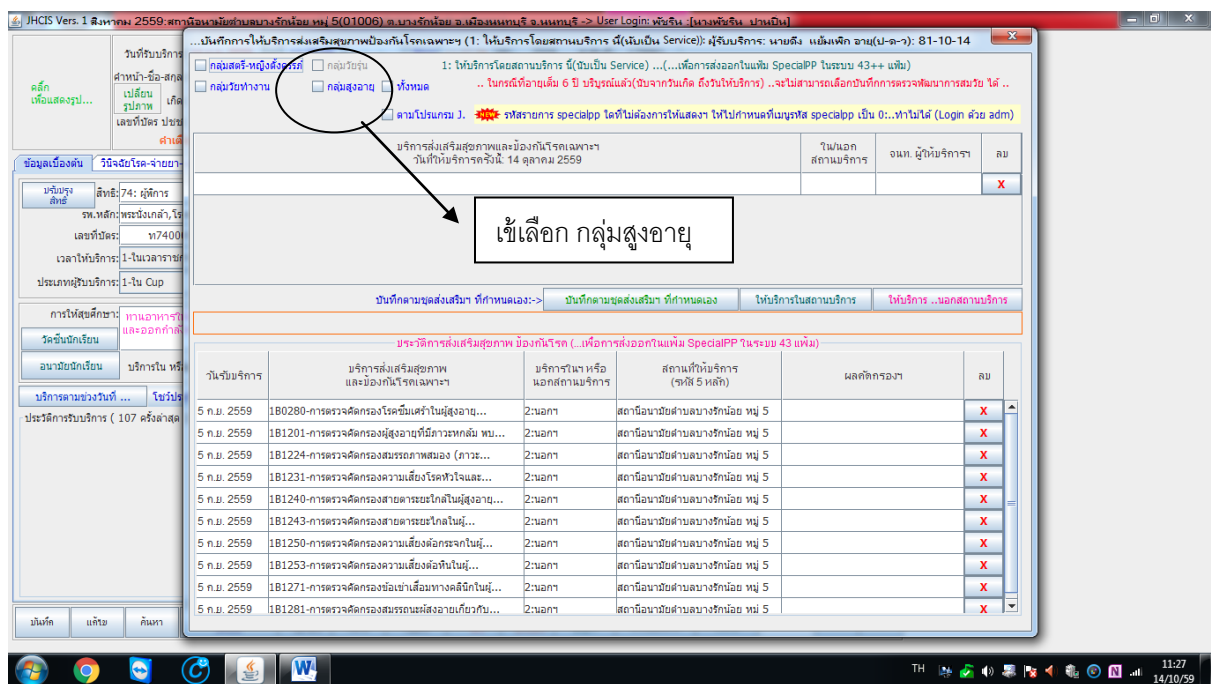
JHCIS Vers. 1 สิงหาคม 2559:สถานีอนามัยตำบลบางรักน้อย หมู่ 5(01006) ต.บางรักน้อย อ.เมืองนนทบุรี จ.นนทบุรี -> User Login: พัชริน :[นางพัชริน ปานปิน]

...บันทึกการให้บริการส่งเสริมสุขภาพป้องกันโรคเฉพาะฯ (1: ให้บริการโดยสถานบริการ นี้(นับเป็น Service)): ผู้รับบริการ: นายดึง แย้มเพ็ก อายุ(ป-ด-ว): 81-10-14

กลุ่มสตรี-หญิงตั้งครรภ์ กลุ่มวัยรุ่น 1: ให้บริการโดยสถานบริการ นี้(นับเป็น Service) ...(...เพื่อการส่งออกในแฟ้ม SpecialPP ในระบบ 43++ แฟ้ม)

กลุ่มวัยทำงาน กลุ่มสูงอายุ ทั้งหมด .. ในกรณีที่อายุเต็ม 6 ปี บริบูรณ์แล้ว(นับจากวันเกิด ถึงวันให้บริการ) ..จะไม่สามารถเลือกบันทึกการตรวจพัฒนาการสมวัย ได้ ..

ตามโปรแกรม J. NEW รหัสรายการ specialpp ใดที่ไม่ต้องการให้แสดงฯ ให้ไปกำหนดที่เมนูรหัส specialpp เป็น 0:..ทำไม่ได้ (Login ด้วย adm)

| บริการส่งเสริมสุขภาพและป้องกันโรคเฉพาะฯ วันที่ให้บริการครั้งนี้: 14 ตุลาคม 2559 | ใน/นอก สถานบริการ | จนท. ผู้ให้บริการฯ | ลบ |
|---|---|---|---|
| | | | X |

เข้าเลือก กลุ่มสูงอายุ

บันทึกตามชุดส่งเสริมฯ ที่กำหนดเอง:-> บันทึกตามชุดส่งเสริมฯ ที่กำหนดเอง ให้บริการในสถานบริการ ให้บริการ ..นอกสถานบริการ

ประวัติการส่งเสริมสุขภาพ ป้องกันโรค (...เพื่อการส่งออกในแฟ้ม SpecialPP ในระบบ 43 แฟ้ม)

| วันรับบริการ | บริการส่งเสริมสุขภาพ และป้องกันโรคเฉพาะฯ | บริการใน หรือ นอกสถานบริการ | สถานที่ให้บริการ (รหัส 5 หลัก) | ผลคัดกรองฯ | ลบ |
|---|---|---|---|---|---|
| 5 ก.ย. 2559 | 1B0280-การตรวจคัดกรองโรคซึมเศร้าในผู้สูงอายุ... | 2:นอกฯ | สถานีอนามัยตำบลบางรักน้อย หมู่ 5 | | X |
| 5 ก.ย. 2559 | 1B1201-การตรวจคัดกรองผู้สูงอายุที่มีภาวะหกล้ม พบ... | 2:นอกฯ | สถานีอนามัยตำบลบางรักน้อย หมู่ 5 | | X |
| 5 ก.ย. 2559 | 1B1224-การตรวจคัดกรองสมรรถภาพสมอง (ภาวะ... | 2:นอกฯ | สถานีอนามัยตำบลบางรักน้อย หมู่ 5 | | X |
| 5 ก.ย. 2559 | 1B1231-การตรวจคัดกรองความเสี่ยงโรคหัวใจและ... | 2:นอกฯ | สถานีอนามัยตำบลบางรักน้อย หมู่ 5 | | X |
| 5 ก.ย. 2559 | 1B1240-การตรวจคัดกรองสายตายาวในผู้สูงอายุ... | 2:นอกฯ | สถานีอนามัยตำบลบางรักน้อย หมู่ 5 | | X |
| 5 ก.ย. 2559 | 1B1243-การตรวจคัดกรองสายตายาวในผู่... | 2:นอกฯ | สถานีอนามัยตำบลบางรักน้อย หมู่ 5 | | X |
| 5 ก.ย. 2559 | 1B1250-การตรวจคัดกรองความเสี่ยงต้อกระจกในผู้... | 2:นอกฯ | สถานีอนามัยตำบลบางรักน้อย หมู่ 5 | | X |
| 5 ก.ย. 2559 | 1B1253-การตรวจคัดกรองความเสี่ยงต้อหินในผู่... | 2:นอกฯ | สถานีอนามัยตำบลบางรักน้อย หมู่ 5 | | X |
| 5 ก.ย. 2559 | 1B1271-การตรวจคัดกรองข้อเข่าเสื่อมทางคลินิกในผู้... | 2:นอกฯ | สถานีอนามัยตำบลบางรักน้อย หมู่ 5 | | X |
| 5 ก.ย. 2559 | 1B1281-การตรวจคัดกรองสมรรถนะผู้สูงอายุเกี่ยวกับ... | 2:นอกฯ | สถานีอนามัยตำบลบางรักน้อย หมู่ 5 | | X |

วันที่รับบริการ
คลิ๊ก เพื่อแสดงรูป...
คำนำหน้า-ชื่อ-สกุล
เปลี่ยนรูปภาพ เกิด
เลขที่บัตร ปชช
คำเตื
ข้อมูลเบื้องต้น วินิจฉัยโรค-จ่ายยา-
ปรับปรุงสิทธิ์ สิทธิ: 74: ผู้พิการ
รพ.หลัก: พระนั่งเกล้า,โร
เลขที่บัตร: ท7400
เวลาให้บริการ: 1-ในเวลาราชก
ประเภทผู้รับบริการ: 1-ใน Cup
การให้สุขศึกษา: ทานอาหารใ และออกกำลั
วัดขั้นนักเรียน
อนามัยนักเรียน บริการใน หรื
บริการตามช่วงวันที่ ... โชว์ประ
ประวัติการรับบริการ ( 107 ครั้งล่าสุด
บันทึก แก้ไข ค้นหา

TH 11:27 14/10/59